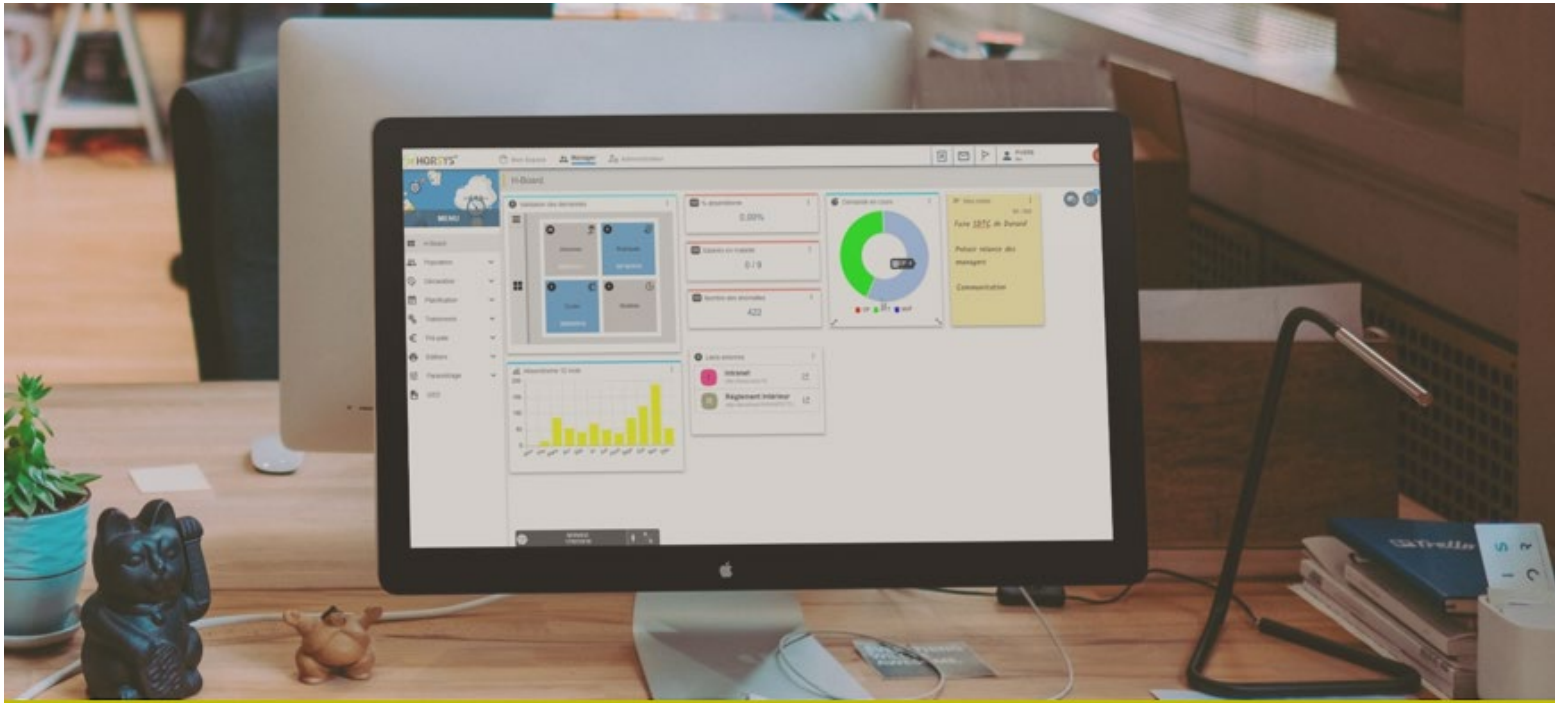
HORSYS

Mon Espace

Manager

Administration

MENU

H-Board

Population

Déclaration

Planification

Traitements

Pré-paie

Éditions

Paramétrage

GED

H-Board

Validation des demandes

% absentéisme

0,00%

Salariés en traitant

0 / 9

Nombre des anomalies

422

Absentéisme 12 mois

Liens externes

Intranet

Règlement intérieur

Fuire SRTC de Durand

Potair relance des managers

Commentation

Trello